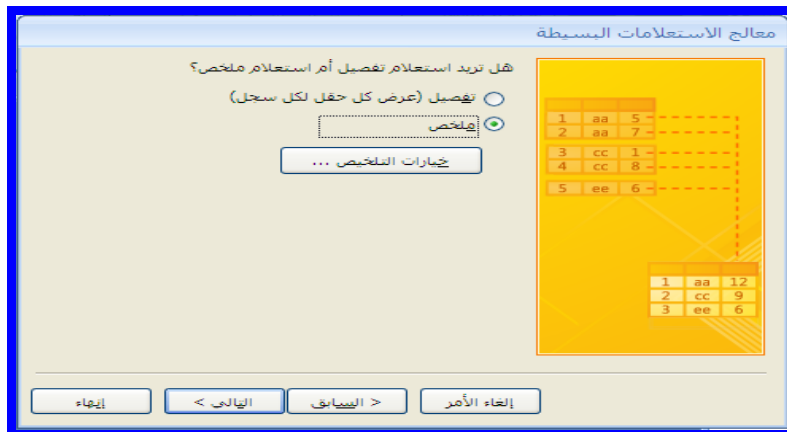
معالج الاستعلامات البسيطة

هل تريد استعلام تفصيل أم استعلام ملخص؟

تفصيل (عرض كل حقل لكل سجل)

ملخص

خيارات التلخيص ...

| 1 | aa | 5 |
|---|---|---|
| 2 | aa | 7 |

| 3 | cc | 1 |
|---|---|---|
| 4 | cc | 8 |

| 5 | ee | 6 |
|---|---|---|

| 1 | aa | 12 |
|---|---|---|
| 2 | cc | 9 |
| 3 | ee | 6 |

إلغاء الأمر

< السابق

التالي >

إنهاء